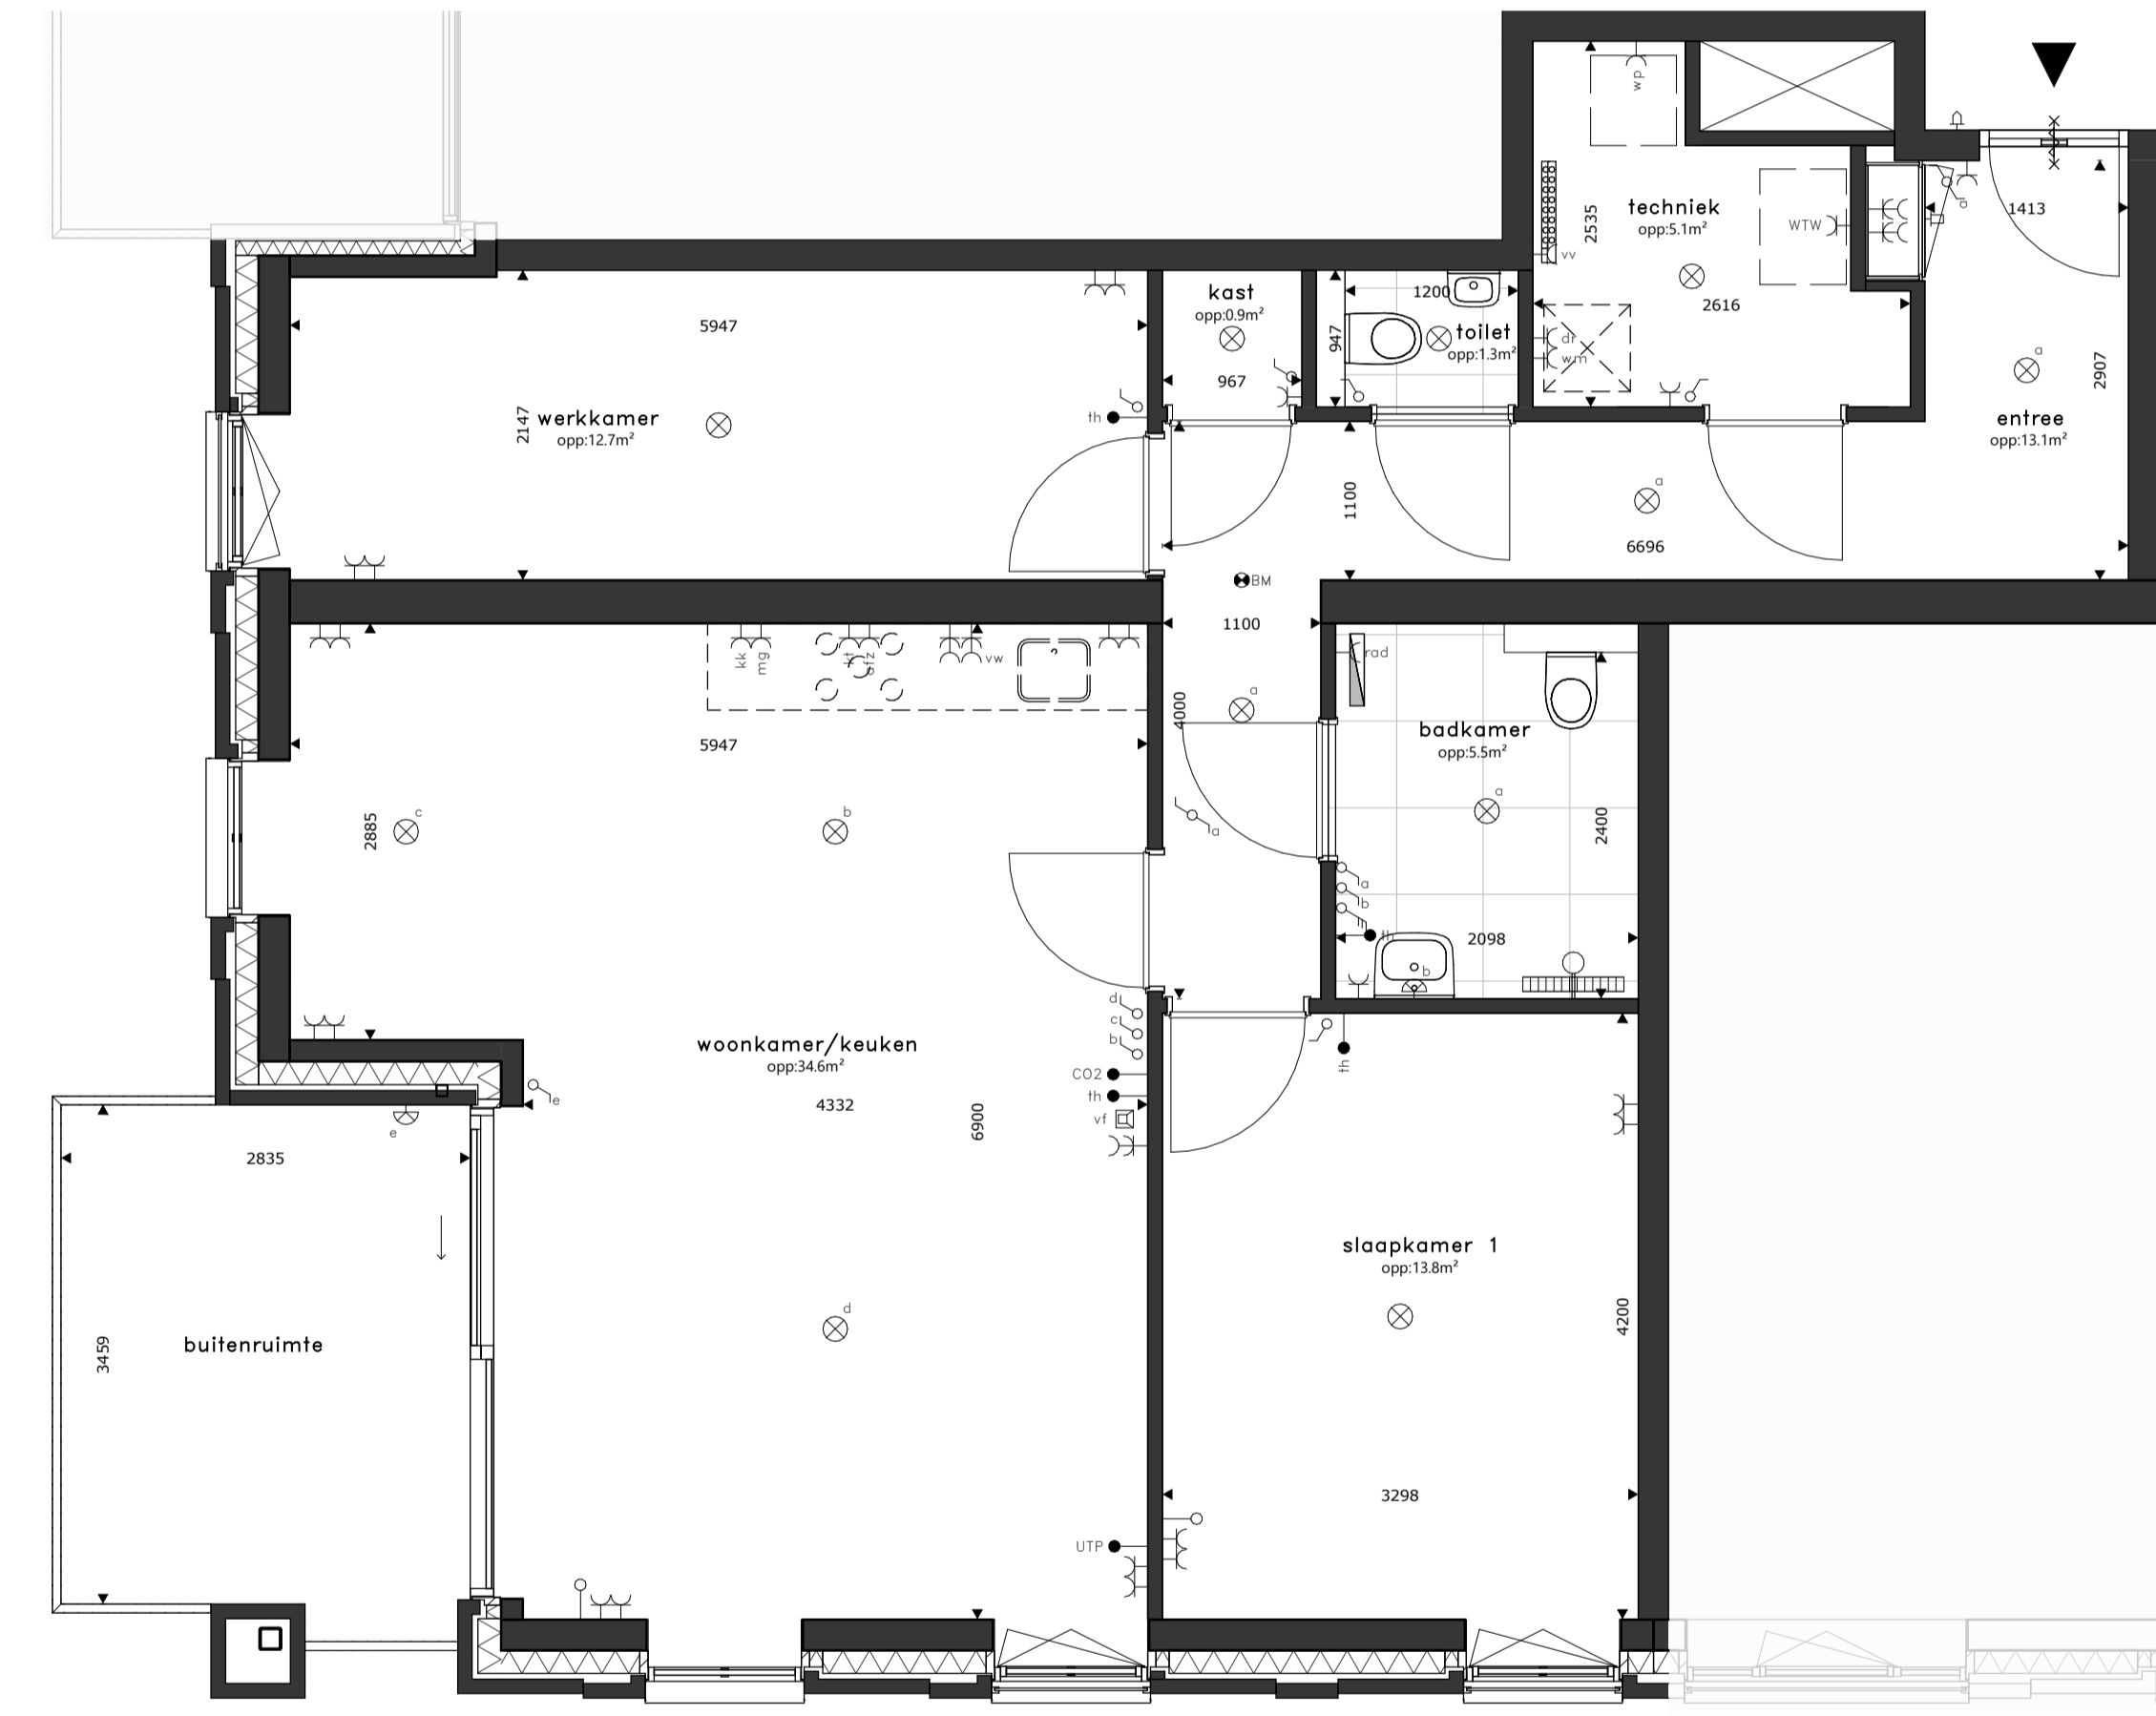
wp
techniek
opp:5.1m²
2535
WTW
vv
1413
al
kast
opp:0.9m²
1200
toilet
opp:1.3m²
947
967
dr
wm
2616
2907
5947
werkkamer
opp:12.7m²
2147
th
entree
opp:13.1m²
a
1100
a
6696
BM
1100
kk
mg
kt
afz
vw
rad
5947
4000
a
badkamer
opp:5.5m²
2885
c
b
a
2400
a
a
b
2098
b
d
c
b
woonkamer/keuken
opp:34.6m²
CO2
th
vf
th
e
e
4332
6900
2835
slaapkamer 1
opp:13.8m²
d
3459
buitenruimte
4200
UTP
3298